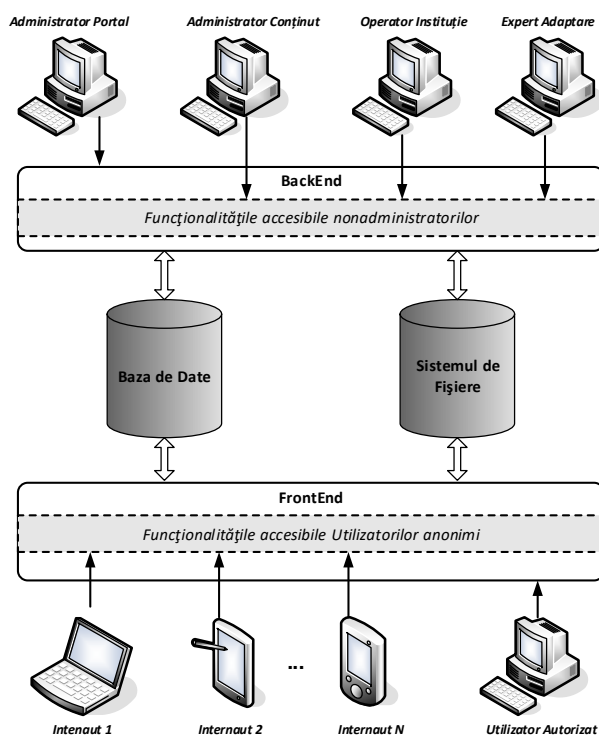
Administrator Portal
Administrator Conținut
Operator Instituție
Expert Adaptare

BackEnd
Funcționalitățile accesibile nonadministratorilor

Baza de Date
Sistemul de Fișiere

FrontEnd
Funcționalitățile accesibile Utilizatorilor anonimi

...

Intenaut 1
Internaut 2
Internaut N
Utilizator Autorizat